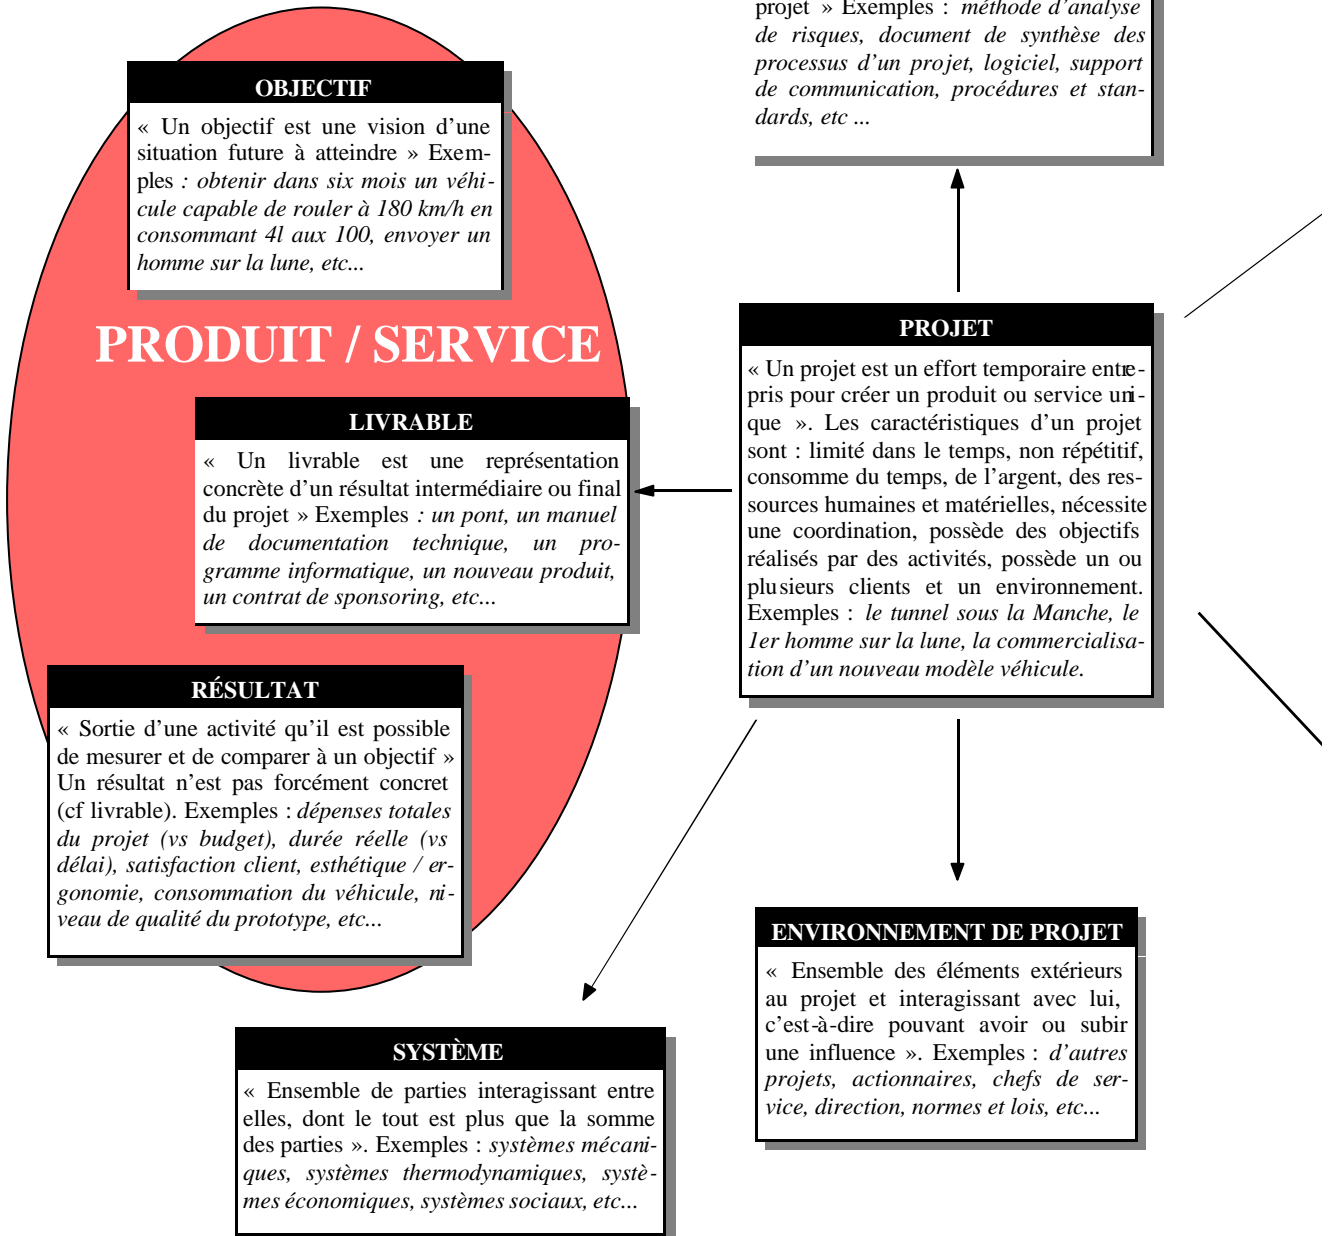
projet » Exemples : *méthode d'analyse de risques, document de synthèse des processus d'un projet, logiciel, support de communication, procédures et standards, etc ...*

OBJECTIF

« Un objectif est une vision d'une situation future à atteindre » Exemples *: obtenir dans six mois un véhicule capable de rouler à 180 km/h en consommant 4l aux 100, envoyer un homme sur la lune, etc...*

PRODUIT / SERVICE

LIVRABLE

« Un livrable est une représentation concrète d'un résultat intermédiaire ou final du projet » Exemples *: un pont, un manuel de documentation technique, un programme informatique, un nouveau produit, un contrat de sponsoring, etc...*

PROJET

« Un projet est un effort temporaire entrepris pour créer un produit ou service unique ». Les caractéristiques d'un projet sont : limité dans le temps, non répétitif, consomme du temps, de l'argent, des ressources humaines et matérielles, nécessite une coordination, possède des objectifs réalisés par des activités, possède un ou plusieurs clients et un environnement. Exemples : *le tunnel sous la Manche, le 1er homme sur la lune, la commercialisation d'un nouveau modèle véhicule.*

RÉSULTAT

« Sortie d'une activité qu'il est possible de mesurer et de comparer à un objectif » Un résultat n'est pas forcément concret (cf livrable). Exemples : *dépenses totales du projet (vs budget), durée réelle (vs délai), satisfaction client, esthétique / ergonomie, consommation du véhicule, niveau de qualité du prototype, etc...*

ENVIRONNEMENT DE PROJET

« Ensemble des éléments extérieurs au projet et interagissant avec lui, c'est-à-dire pouvant avoir ou subir une influence ». Exemples : *d'autres projets, actionnaires, chefs de service, direction, normes et lois, etc...*

SYSTÈME

« Ensemble de parties interagissant entre elles, dont le tout est plus que la somme des parties ». Exemples : *systèmes mécaniques, systèmes thermodynamiques, systèmes économiques, systèmes sociaux, etc...*